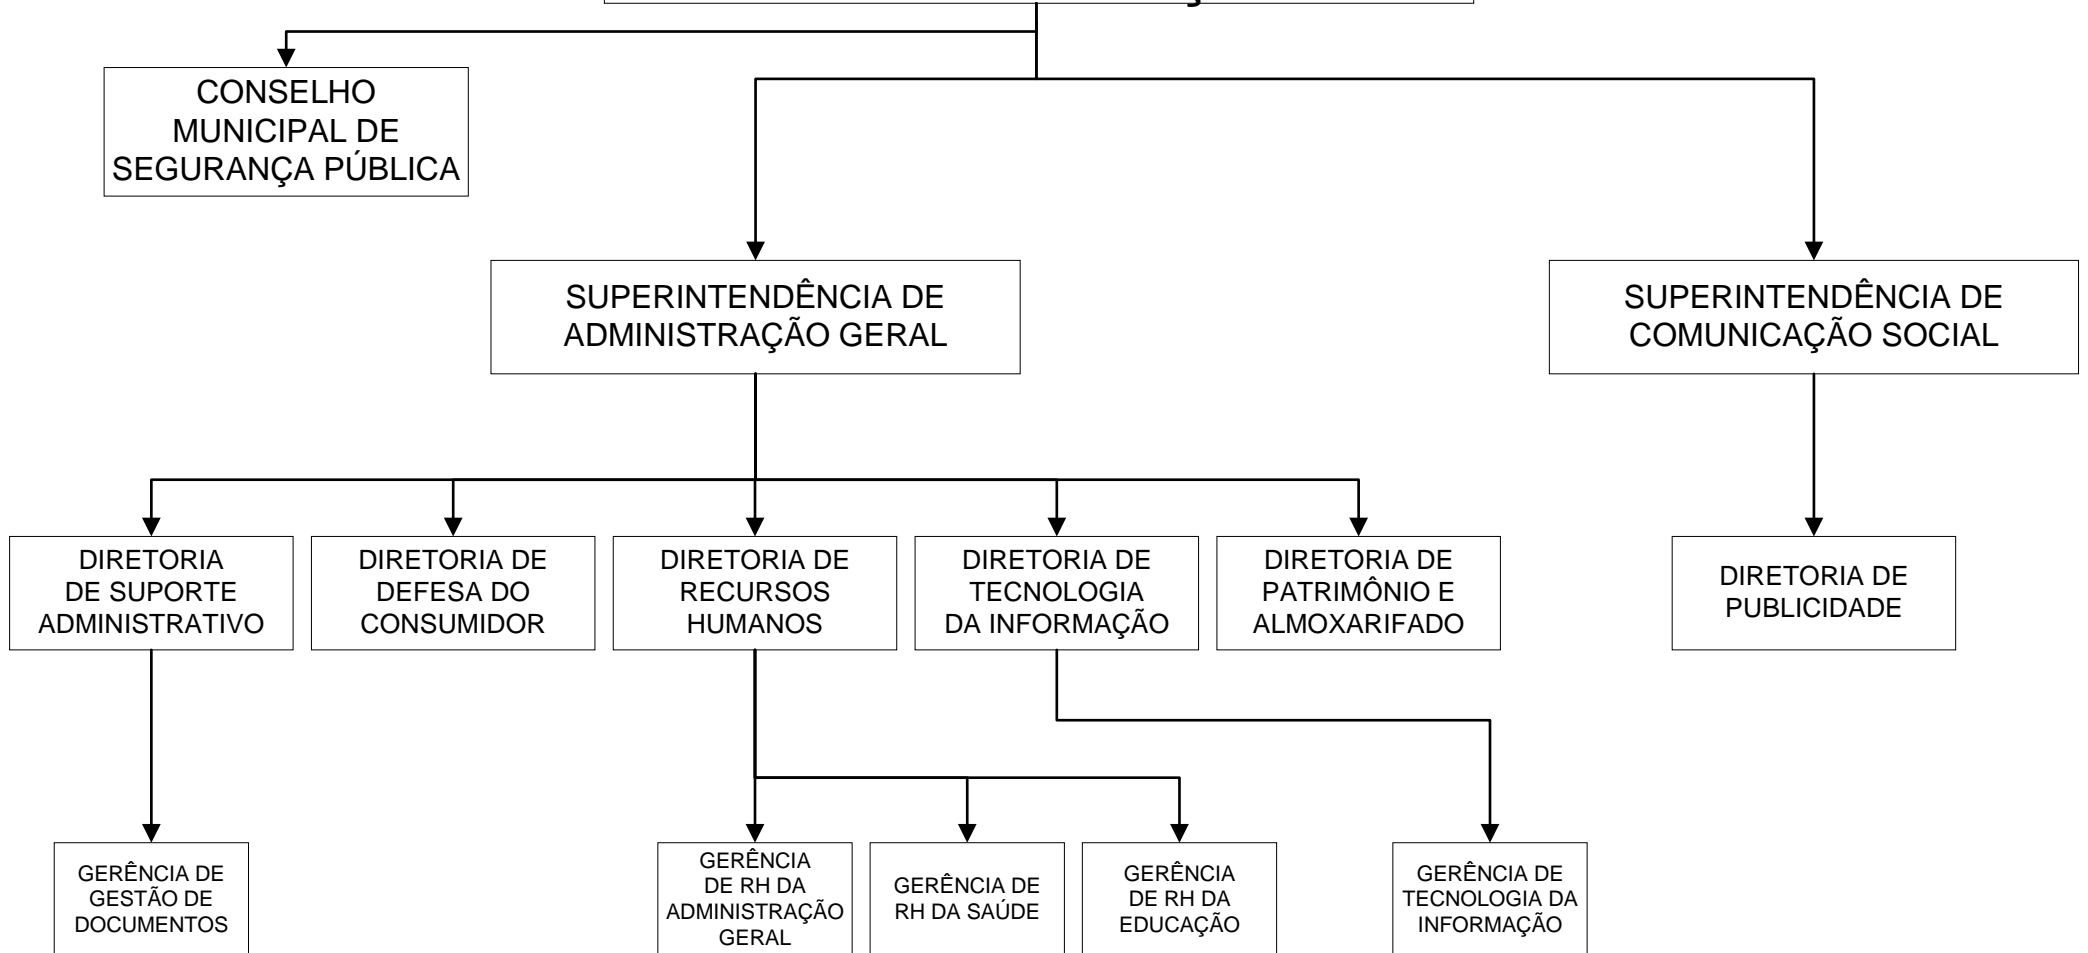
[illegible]

CONSELHO MUNICIPAL DE SEGURANÇA PÚBLICA

SUPERINTENDÊNCIA DE ADMINISTRAÇÃO GERAL

SUPERINTENDÊNCIA DE COMUNICAÇÃO SOCIAL

DIRETORIA DE SUPORTE ADMINISTRATIVO

DIRETORIA DE DEFESA DO CONSUMIDOR

DIRETORIA DE RECURSOS HUMANOS

DIRETORIA DE TECNOLOGIA DA INFORMAÇÃO

DIRETORIA DE PATRIMÔNIO E ALMOXARIFADO

DIRETORIA DE PUBLICIDADE

GERÊNCIA DE GESTÃO DE DOCUMENTOS

GERÊNCIA DE RH DA ADMINISTRAÇÃO GERAL

GERÊNCIA DE RH DA SAÚDE

GERÊNCIA DE RH DA EDUCAÇÃO

GERÊNCIA DE TECNOLOGIA DA INFORMAÇÃO